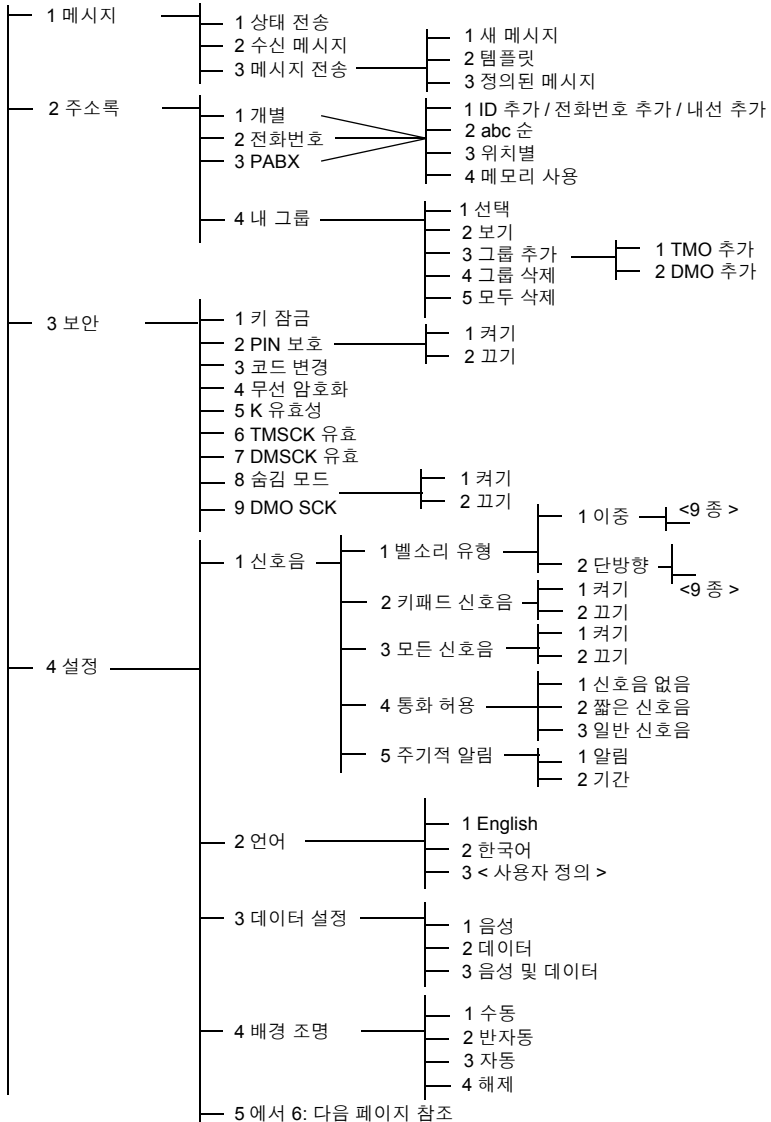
1 메시지
1 상태 전송
2 수신 메시지
3 메시지 전송
1 새 메시지
2 템플릿
3 정의된 메시지

2 주소록
1 개별
2 전화번호
3 PABX
1 ID 추가 / 전화번호 추가 / 내선 추가
2 abc 순
3 위치별
4 메모리 사용
4 내 그룹
1 선택
2 보기
3 그룹 추가
1 TMO 추가
2 DMO 추가
4 그룹 삭제
5 모두 삭제

3 보안
1 키 잠금
2 PIN 보호
1 켜기
2 끄기
3 코드 변경
4 무선 암호화
5 K 유효성
6 TMSCK 유효
7 DMSCK 유효
8 숨김 모드
1 켜기
2 끄기
9 DMO SCK

4 설정
1 신호음
1 벨소리 유형
1 이중
<9 종 >
2 단방향
<9 종 >
2 키패드 신호음
1 켜기
2 끄기
3 모든 신호음
1 켜기
2 끄기
4 통화 허용
1 신호음 없음
2 짧은 신호음
3 일반 신호음
5 주기적 알림
1 알림
2 기간
2 언어
1 English
2 한국어
3 < 사용자 정의 >
3 데이터 설정
1 음성
2 데이터
3 음성 및 데이터
4 배경 조명
1 수동
2 반자동
3 자동
4 해제
5 에서 6: 다음 페이지 참조